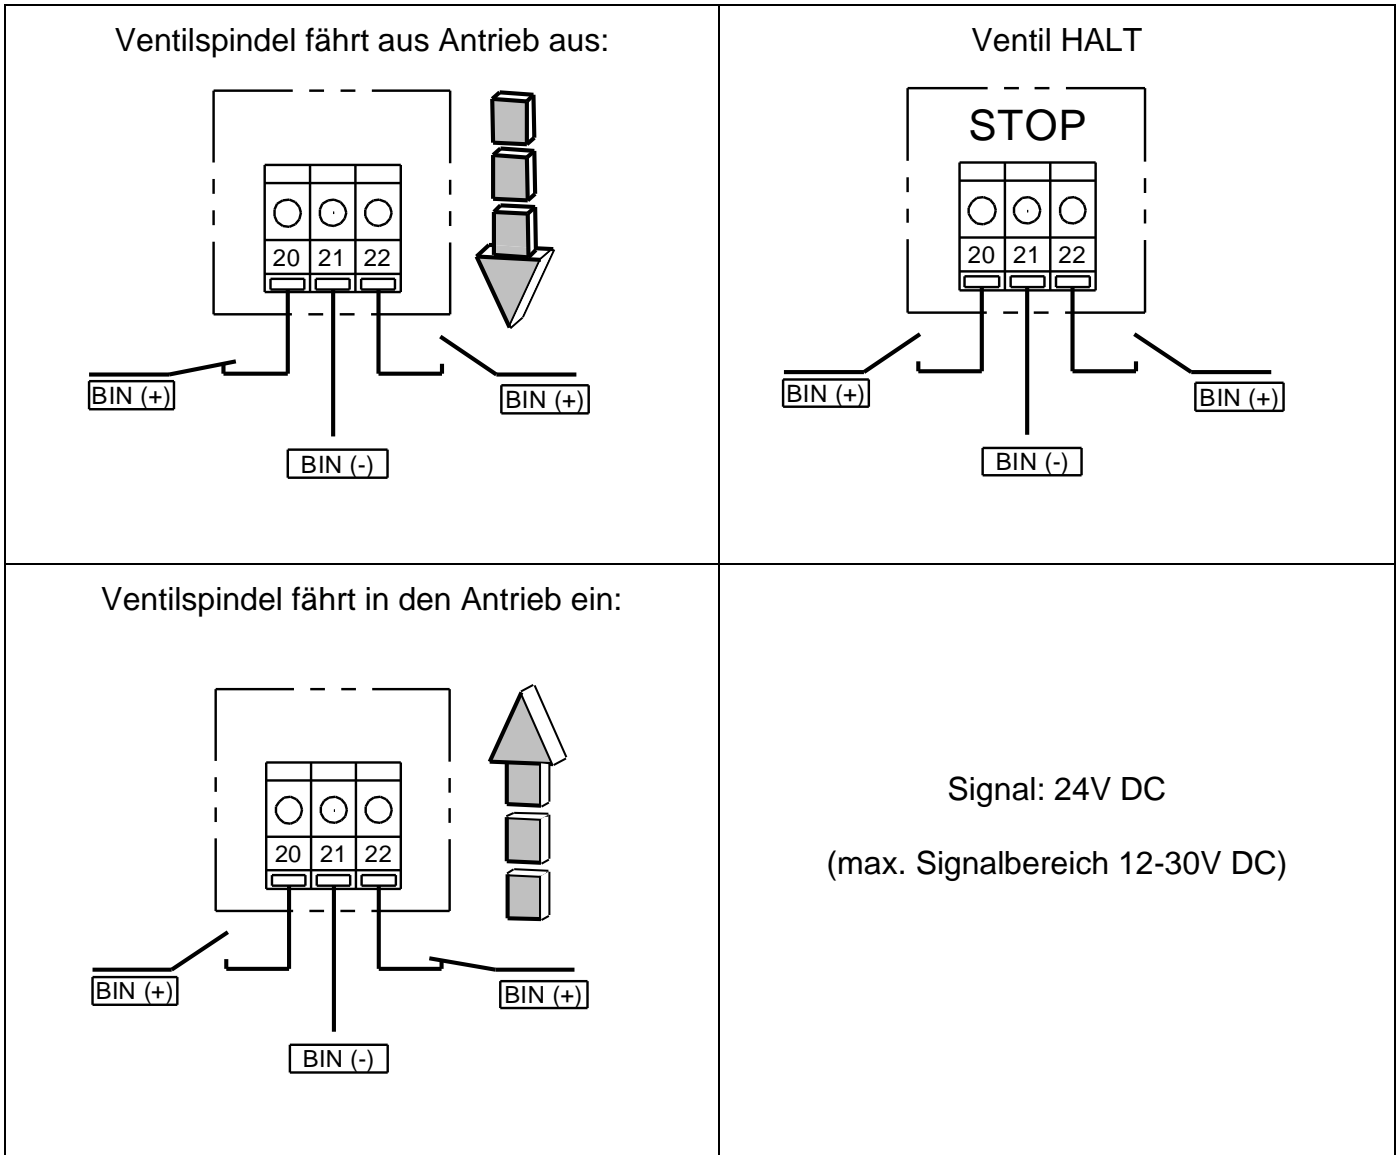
| Ventilspindel fährt aus Antrieb aus: 20 21 22 BIN (+) BIN (+) BIN (-) | Ventil HALT STOP 20 21 22 BIN (+) BIN (+) BIN (-) |
|---|---|
| Ventilspindel fährt in den Antrieb ein: 20 21 22 BIN (+) BIN (+) BIN (-) | Signal: 24V DC (max. Signalbereich 12-30V DC) |